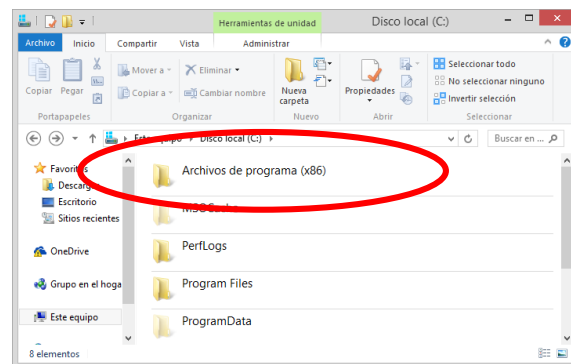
Herramientas de unidad
Disco local (C:)
Archivo
Inicio
Compartir
Vista
Administrar
Copiar
Pegar
Mover a
Copiar a
Eliminar
Cambiar nombre
Nueva carpeta
Propiedades
Seleccionar todo
No seleccionar ninguno
Invertir selección
Portapapeles
Organizar
Nuevo
Abrir
Seleccionar
Este equipo › Disco local (C:)
Buscar en ...
Favoritos
Descargas
Escritorio
Sitios recientes
OneDrive
Grupo en el hogar
Este equipo
Archivos de programa (x86)
MSOCache
PerfLogs
Program Files
ProgramData
8 elementos